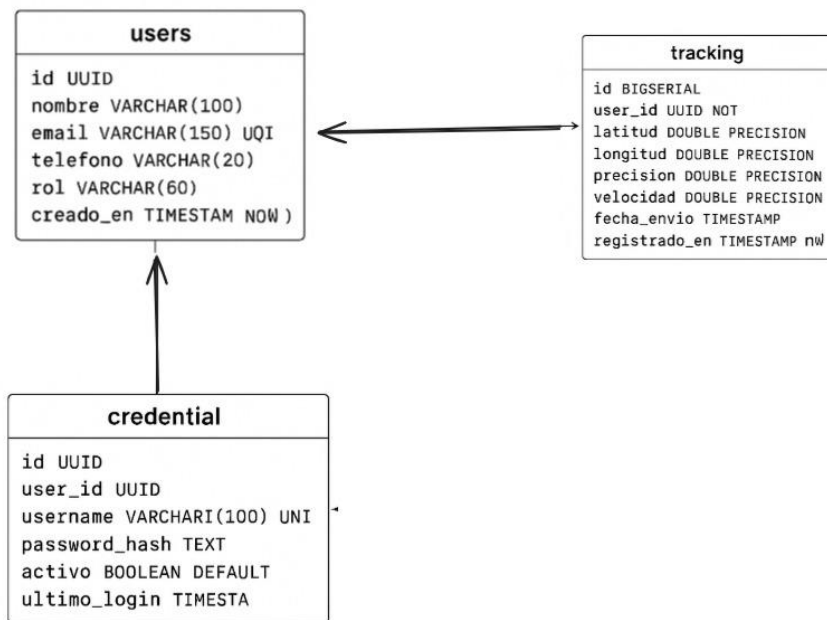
users

id UUID
nombre VARCHAR(100)
email VARCHAR(150) UQI
telefono VARCHAR(20)
rol VARCHAR(60)
creado_en TIMESTAM NOW )

tracking

id BIGSERIAL
user_id UUID NOT
latitud DOUBLE PRECISION
longitud DOUBLE PRECISION
precision DOUBLE PRECISION
velocidad DOUBLE PRECISION
fecha_envio TIMESTAMP
registrado_en TIMESTAMP nW

credential

id UUID
user_id UUID
username VARCHARI(100) UNI
password_hash TEXT
activo BOOLEAN DEFAULT
ultimo_login TIMESTA